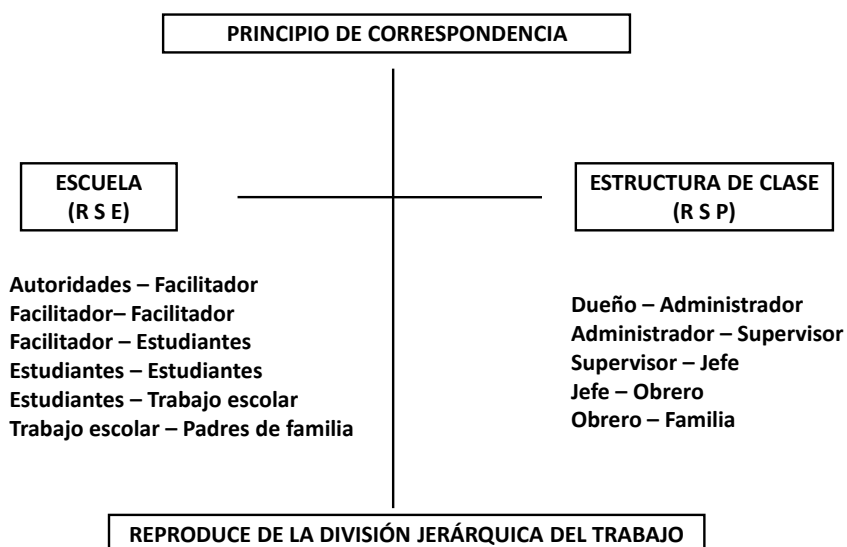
PRINCIPIO DE CORRESPONDENCIA

ESCUELA
(R S E)

ESTRUCTURA DE CLASE
(R S P)

Autoridades – Facilitador
Facilitador– Facilitador
Facilitador – Estudiantes
Estudiantes – Estudiantes
Estudiantes – Trabajo escolar
Trabajo escolar – Padres de familia

Dueño – Administrador
Administrador – Supervisor
Supervisor – Jefe
Jefe – Obrero
Obrero – Familia

REPRODUCE DE LA DIVISIÓN JERÁRQUICA DEL TRABAJO